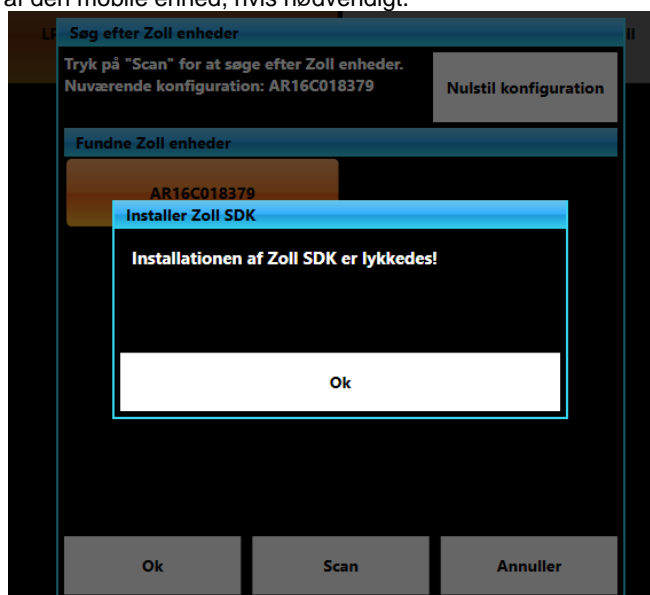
af den mobile enhed, hvis nødvendigt.

LF

ll

Søg efter Zoll enheder

Tryk på "Scan" for at søge efter Zoll enheder.
Nuværende konfiguration: AR16C018379

Nulstil konfiguration

Fundne Zoll enheder

AR16C018379

Installer Zoll SDK

Installationen af Zoll SDK er lykkedes!

Ok

Ok

Scan

Annuller